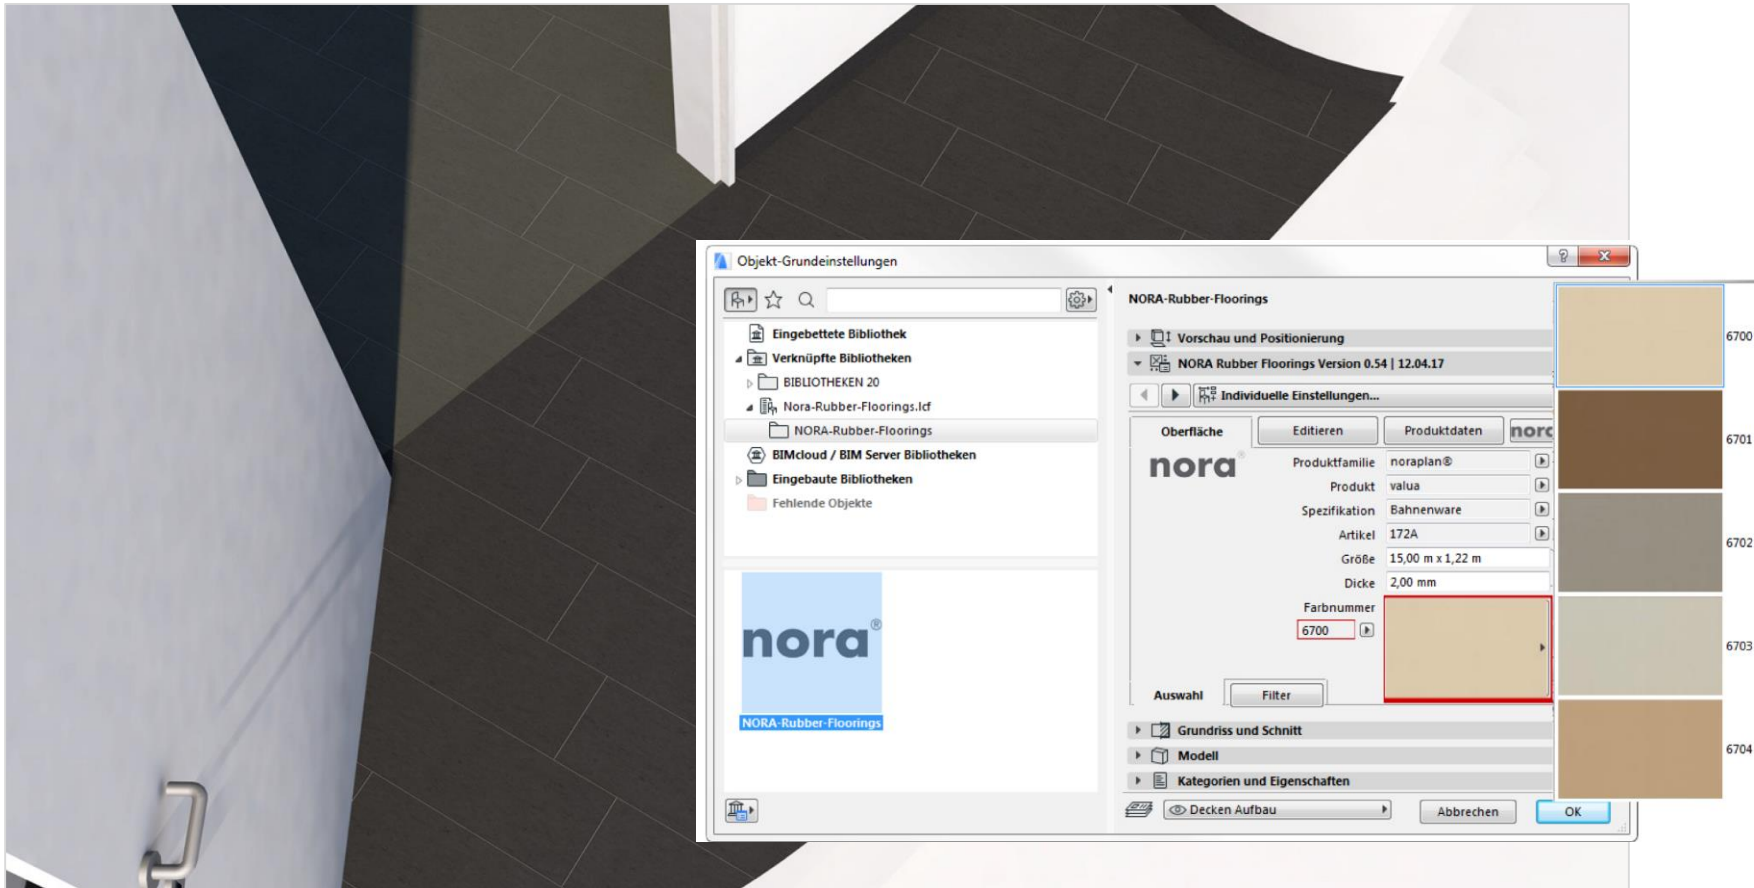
Objekt-Grundeinstellungen

Eingebettete Bibliothek
Verknüpfte Bibliotheken
BIBLIOTHEKEN 20
Nora-Rubber-Floorings.lcf
NORA-Rubber-Floorings
BIMcloud / BIM Server Bibliotheken
Eingebaute Bibliotheken
Fehlende Objekte

nora®
NORA-Rubber-Floorings

NORA-Rubber-Floorings
Vorschau und Positionierung
NORA Rubber Floorings Version 0.54 | 12.04.17
Individuelle Einstellungen...
Oberfläche
Editieren
Produktdaten
norc
nora®
Produktfamilie noraplan®
Produkt valua
Spezifikation Bahnenware
Artikel 172A
Größe 15,00 m x 1,22 m
Dicke 2,00 mm
Farbnummer
6700
Auswahl
Filter
Grundriss und Schnitt
Modell
Kategorien und Eigenschaften
Decken Aufbau
Abbrechen
OK

6700
6701
6702
6703
6704